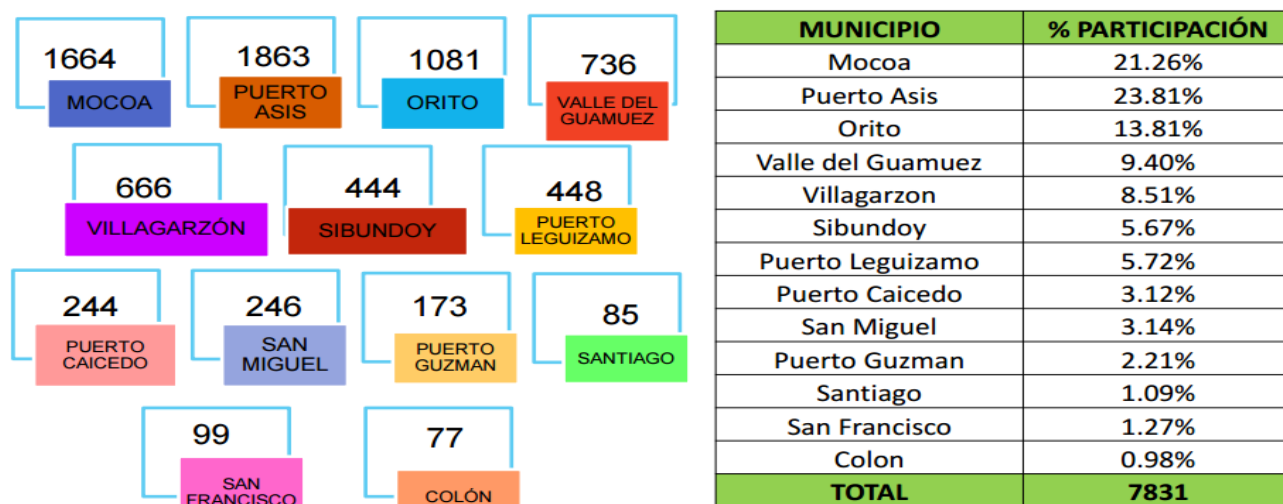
1664
MOCOA

1863
PUERTO ASIS

1081
ORITO

736
VALLE DEL GUAMUEZ

666
VILLAGARZÓN

444
SIBUNDOY

448
PUERTO LEGUIZAMO

244
PUERTO CAICEDO

246
SAN MIGUEL

173
PUERTO GUZMAN

85
SANTIAGO

99
SAN FRANCISCO

77
COLÓN

| MUNICIPIO | % PARTICIPACIÓN |
|---|---|
| Mocoa | 21.26% |
| Puerto Asis | 23.81% |
| Orito | 13.81% |
| Valle del Guamuez | 9.40% |
| Villagarzon | 8.51% |
| Sibundoy | 5.67% |
| Puerto Leguizamo | 5.72% |
| Puerto Caicedo | 3.12% |
| San Miguel | 3.14% |
| Puerto Guzman | 2.21% |
| Santiago | 1.09% |
| San Francisco | 1.27% |
| Colon | 0.98% |
| TOTAL | 7831 |